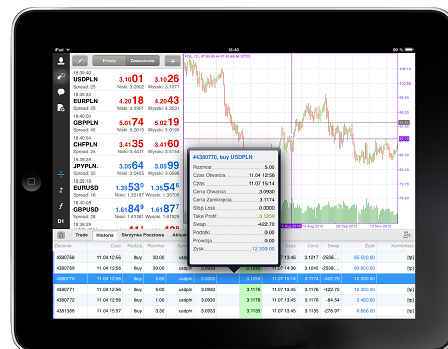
iPad

15:40

Proste

Zaawansowane

18:30:29
USDPLN
3.101 3.1051
Spread: 25
Niski: 3.0994
Wysoki: 3.1126

18:30:29
EURPLN
4.2818 4.2946
Spread: 28
Niski: 4.2684
Wysoki: 4.2990

18:30:29
GBPPLN
5.0174 5.0199
Spread: 25
Niski: 4.9948
Wysoki: 5.0234

18:30:29
CHFPLN
3.4435 3.4460
Spread: 25
Niski: 3.4327
Wysoki: 3.4483

18:30:29
JPYPLN
3.0464 3.0489

18:30:29
EURUSD
1.3539 1.3540
Spread: 1
Niski: 1.3503
Wysoki: 1.3548

18:30:29
GBPUSD
1.6187 1.6187
Spread: 0
Niski: 1.6138
Wysoki: 1.6227

D1

#4380770, buy USDPLN

Rozmiar: 5.00
Czas Otwarcia: 11.04 12:56
Czas: 11.07 15:14
Cena Otwarcia: 3.0930
Cena Zamknięcia: 3.1174
Stop Loss: 0.0000
Take Profit: 3.1256
Swap: -422.70
Podatki: 0.00
Prowizja: 0.00
Zysk: 12 200.00

Trade Historia Skrzynka Pocztowa

| Zlecenie | Czas | Rodzaj | Rozmiar | Symbol | Cena | | Czas | Cena | Swap | Zysk | Komentarz |
|---|---|---|---|---|---|---|---|---|---|---|---|
| 4380767 | 11.04 12:56 | buy | 3.00 | usdpl | 3.0930 | | 3.1176 | | -253.62 | 65 500.00 | |
| 4380768 | 11.04 12:56 | buy | 5.00 | usdpl | 3.0930 | | 3.1176 | | -422.70 | 12 300.00 | |
| 4380770 | 11.04 12:56 | buy | 5.00 | usdpl | 3.0930 | | 3.1256 | | -422.70 | 12 200.00 | |
| 4380771 | 11.04 12:56 | buy | 5.00 | usdpl | 3.0930 | | 3.1176 | | -422.70 | 12 300.00 | |
| 4380772 | 11.04 12:56 | buy | 3.00 | usdpl | 3.0930 | | 3.1176 | | -253.62 | 7 380.00 | |
| 4381366 | 11.04 13:57 | buy | 3.00 | usdpl | 3.0936 | | 3.1176 | | -276.97 | 13 200.00 | |